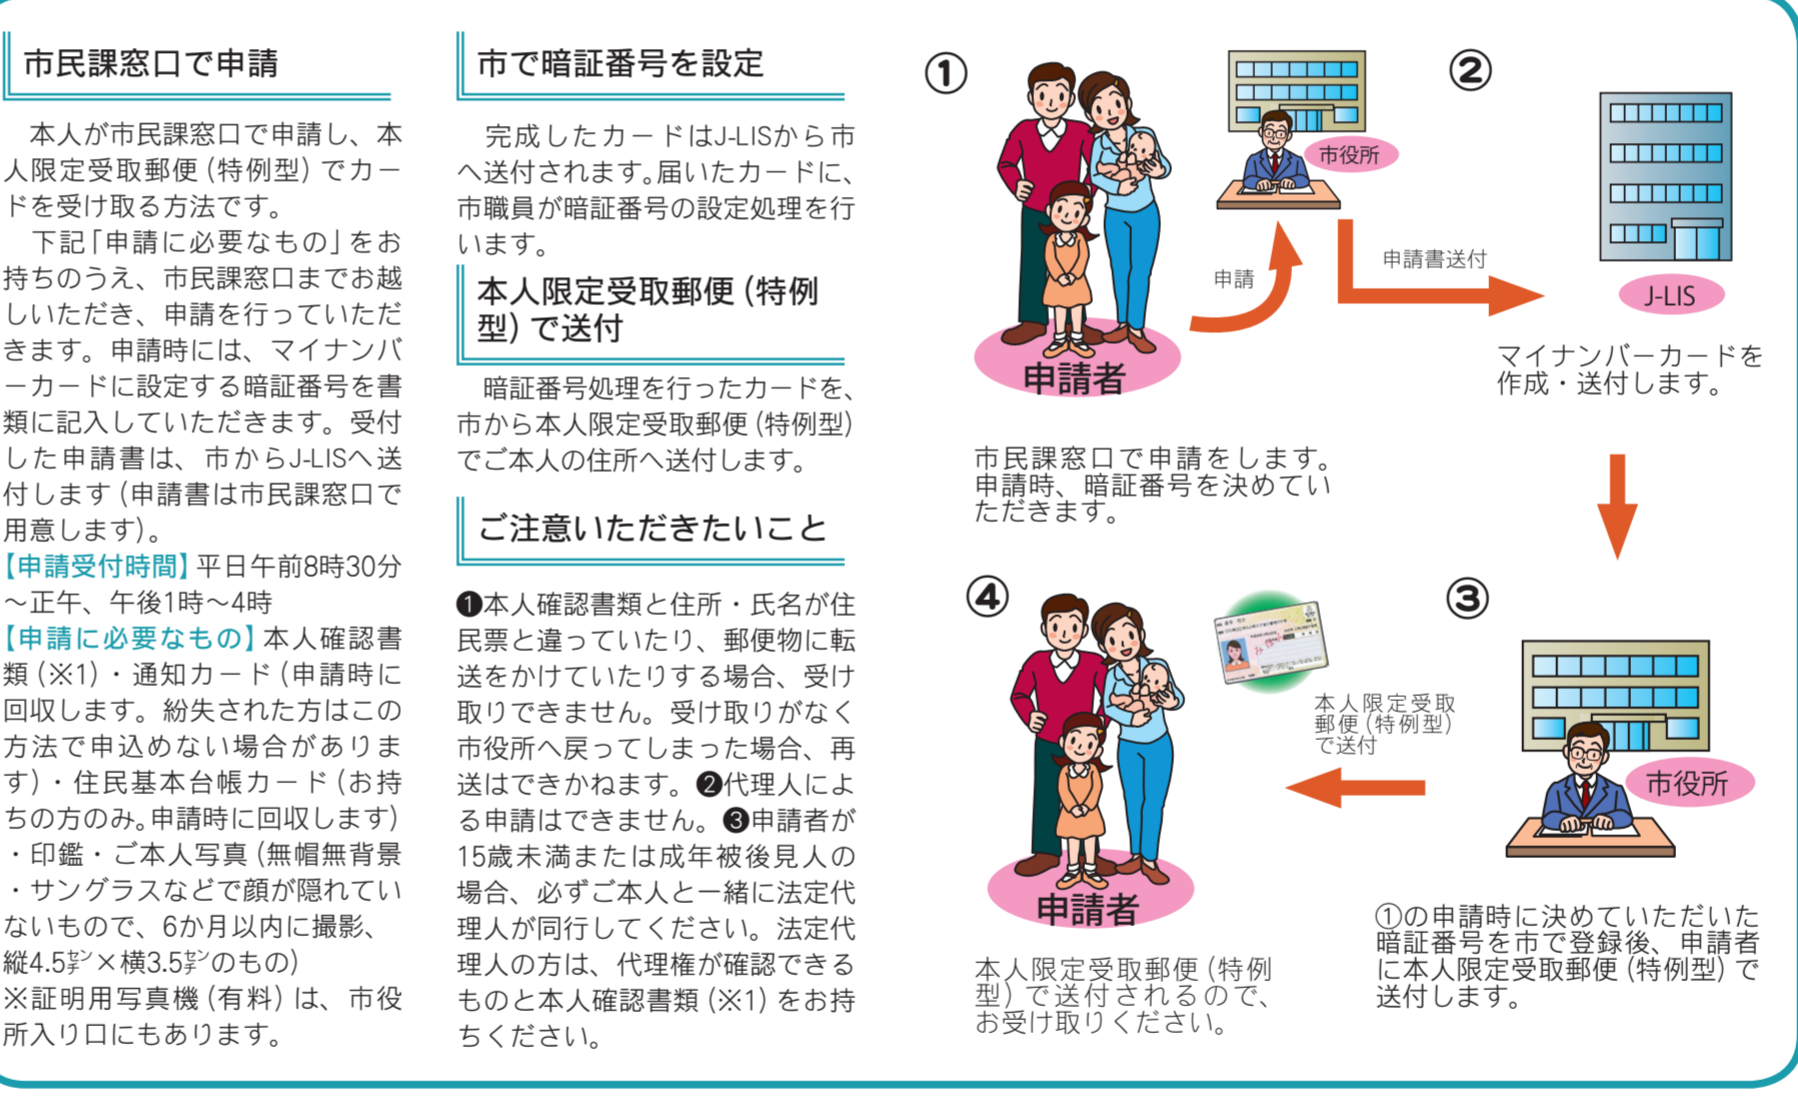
市民課窓口で申請

本人が市民課窓口で申請し、本人限定受取郵便（特例型）でカードを受け取る方法です。

下記「申請に必要なもの」をお持ちのうえ、市民課窓口までお越しいただき、申請を行っていただきます。申請時には、マイナンバーカードに設定する暗証番号を書類に記入していただきます。受付した申請書は、市からJ-LISへ送付します（申請書は市民課窓口で用意します）。

【申請受付時間】平日午前8時30分～正午、午後1時～4時

【申請に必要なもの】本人確認書類（※1）・通知カード（申請時に回収します。紛失された方はこの方法で申込めない場合があります）・住民基本台帳カード（お持ちの方のみ。申請時に回収します）・印鑑・ご本人写真（無帽無背景・サングラスなどで顔が隠れていないもので、6か月以内に撮影、縦4.5ｾﾝﾁ×横3.5ｾﾝﾁのもの）

※証明用写真機（有料）は、市役所入り口にもあります。

市で暗証番号を設定

完成したカードはJ-LISから市へ送付されます。届いたカードに、市職員が暗証番号の設定処理を行います。

本人限定受取郵便（特例型）で送付

暗証番号処理を行ったカードを、市から本人限定受取郵便（特例型）でご本人の住所へ送付します。

ご注意いただきたいこと

❶本人確認書類と住所・氏名が住民票と違っていたり、郵便物に転送をかけていたりする場合、受け取りできません。受け取りがなく市役所へ戻ってしまった場合、再送はできかねます。❷代理人による申請はできません。❸申請者が15歳未満または成年被後見人の場合、必ずご本人と一緒に法定代理人が同行してください。法定代理人の方は、代理権が確認できるものと本人確認書類（※1）をお持ちください。

①

市役所

申請

申請者

市民課窓口で申請をします。申請時、暗証番号を決めていただきます。

②

申請書送付

J-LIS

マイナンバーカードを作成・送付します。

③

市役所

①の申請時に決めていただいた暗証番号を市で登録後、申請者に本人限定受取郵便（特例型）で送付します。

本人限定受取郵便（特例型）で送付

④

申請者

本人限定受取郵便（特例型）で送付されるので、お受け取りください。